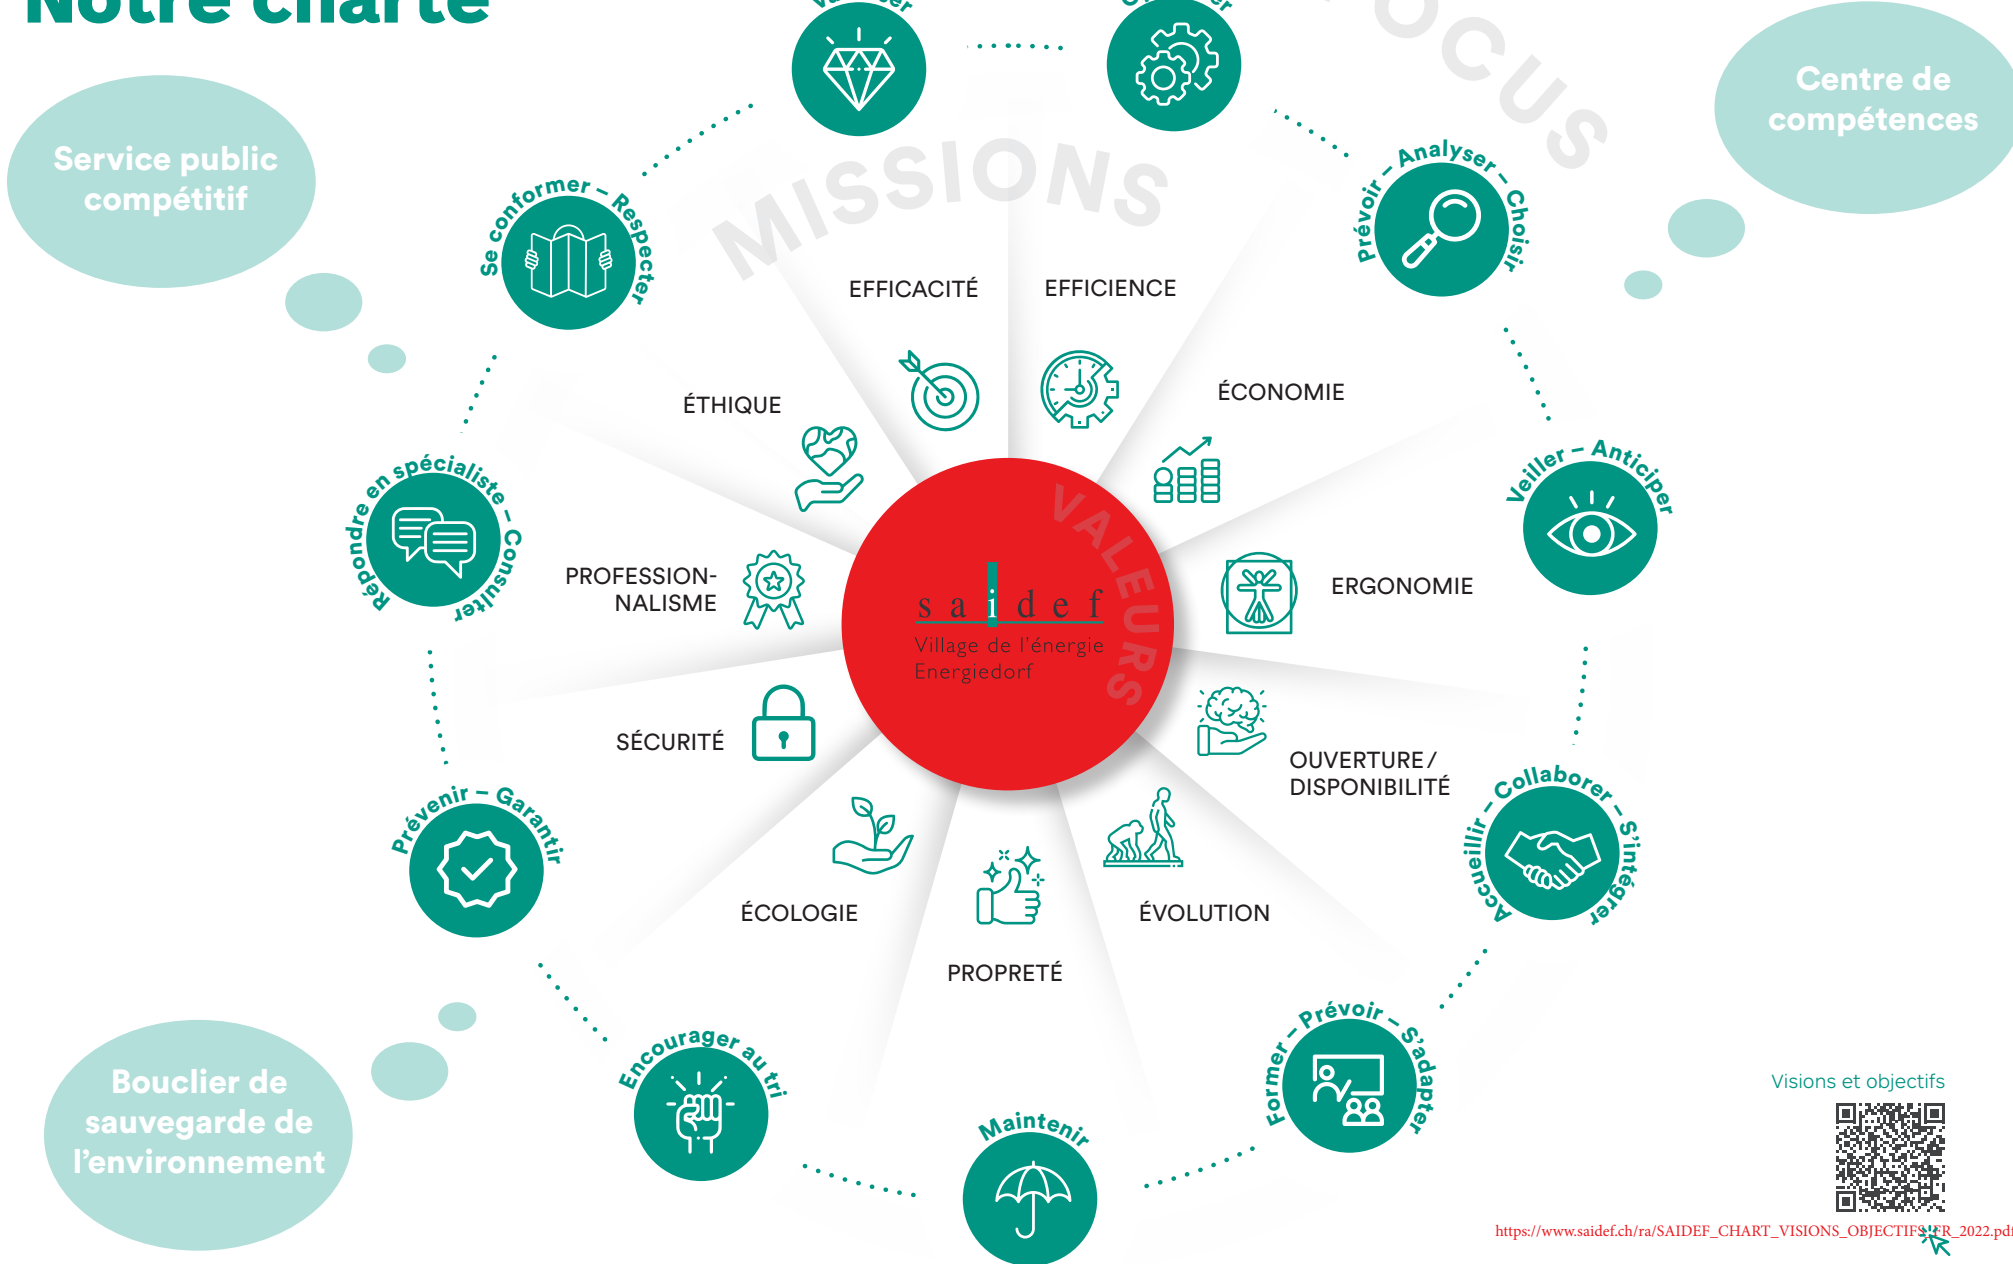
Notre charte

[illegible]

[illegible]

FOCUS

Centre de compétences

Service public compétitif

MISSIONS

Se conformer – Respecter

Prévoir – Analyser – Choisir

EFFICACITÉ

EFFICIENCE

ÉTHIQUE

ÉCONOMIE

Répondre en spécialiste – Consulter

Veiller – Anticiper

PROFESSIONNALISME

VALEURS

saidef
Village de l'énergie
Energiedorf

ERGONOMIE

SÉCURITÉ

OUVERTURE / DISPONIBILITÉ

Prévenir – Garantir

Accueillir – Collaborer – S'intégrer

ÉCOLOGIE

ÉVOLUTION

PROPRETÉ

Bouclier de sauvegarde de l'environnement

Encourager au tri

Maintenir

Former – Prévoir – S'adapter

Visions et objectifs

https://www.saidef.ch/ra/SAIDEF_CHART_VISIONS_OBJECTIFS_FR_2022.pdf